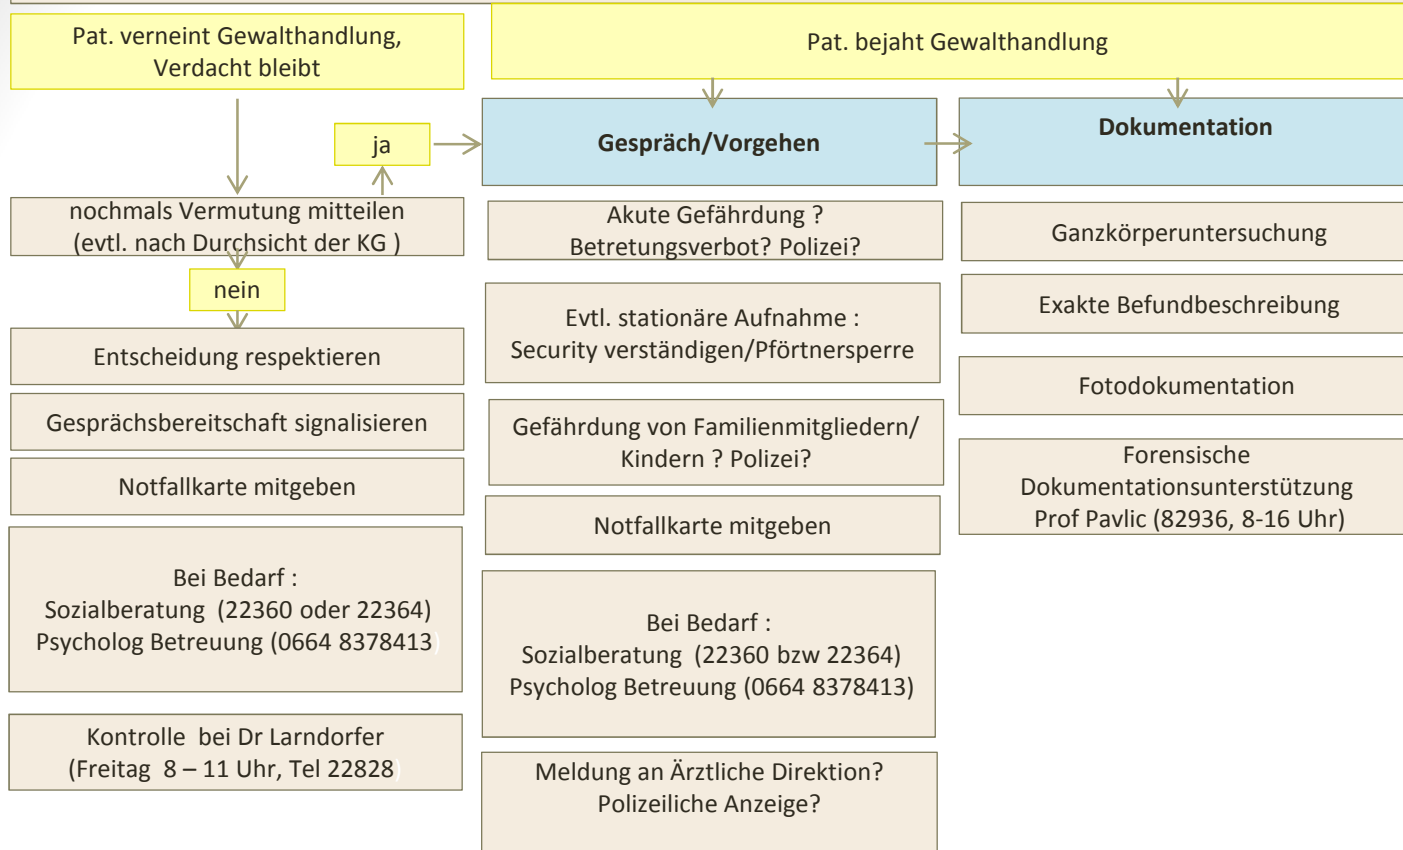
Pat. verneint Gewalthandlung, Verdacht bleibt

Pat. bejaht Gewalthandlung

ja

Gespräch/Vorgehen

Dokumentation

nochmals Vermutung mitteilen (evtl. nach Durchsicht der KG )

nein

Entscheidung respektieren

Gesprächsbereitschaft signalisieren

Notfallkarte mitgeben

Bei Bedarf :
Sozialberatung (22360 oder 22364)
Psycholog Betreuung (0664 8378413)

Kontrolle bei Dr Larndorfer
(Freitag 8 – 11 Uhr, Tel 22828)

Akute Gefährdung ?
Betretungsverbot? Polizei?

Evtl. stationäre Aufnahme :
Security verständigen/Pförtnersperre

Gefährdung von Familienmitgliedern/ Kindern ? Polizei?

Notfallkarte mitgeben

Bei Bedarf :
Sozialberatung (22360 bzw 22364)
Psycholog Betreuung (0664 8378413)

Meldung an Ärztliche Direktion?
Polizeiliche Anzeige?

Ganzkörperuntersuchung

Exakte Befundbeschreibung

Fotodokumentation

Forensische Dokumentationsunterstützung
Prof Pavlic (82936, 8-16 Uhr)